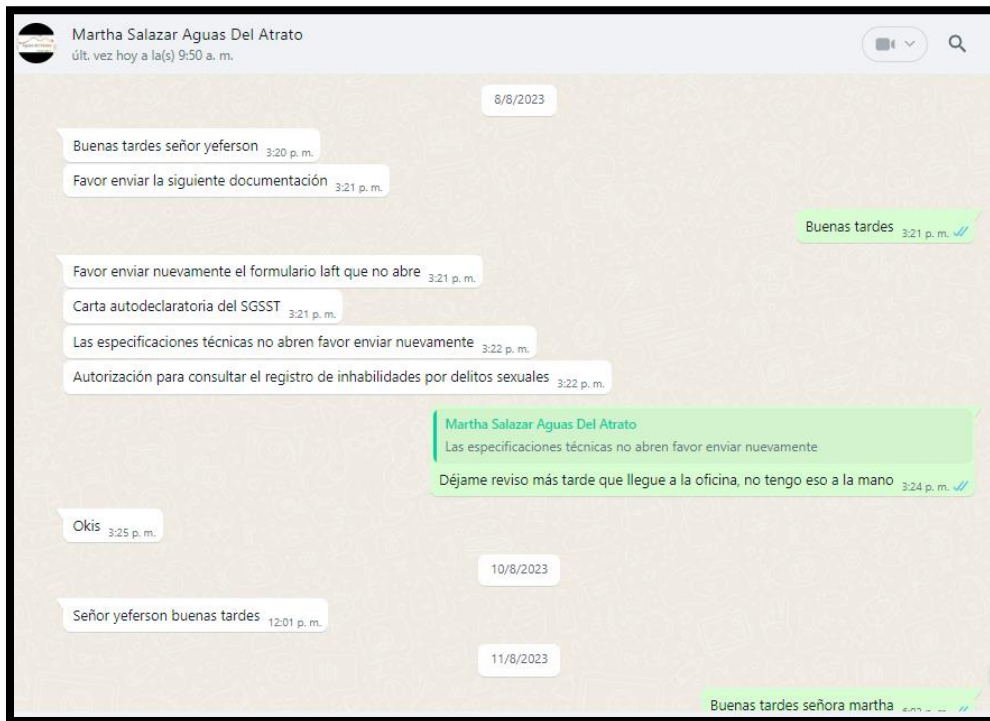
Martha Salazar Aguas Del Atrato
últ. vez hoy a la(s) 9:50 a. m.

8/8/2023

Buenas tardes señor yeferson 3:20 p. m.

Favor enviar la siguiente documentación 3:21 p. m.

Buenas tardes 3:21 p. m.

Favor enviar nuevamente el formulario laft que no abre 3:21 p. m.

Carta autodeclaratoria del SGSST 3:21 p. m.

Las especificaciones técnicas no abren favor enviar nuevamente 3:22 p. m.

Autorización para consultar el registro de inhabilidades por delitos sexuales 3:22 p. m.

Martha Salazar Aguas Del Atrato
Las especificaciones técnicas no abren favor enviar nuevamente

Déjame reviso más tarde que llegue a la oficina, no tengo eso a la mano 3:24 p. m.

Okis 3:25 p. m.

10/8/2023

Señor yeferson buenas tardes 12:01 p. m.

11/8/2023

Buenas tardes señora martha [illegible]